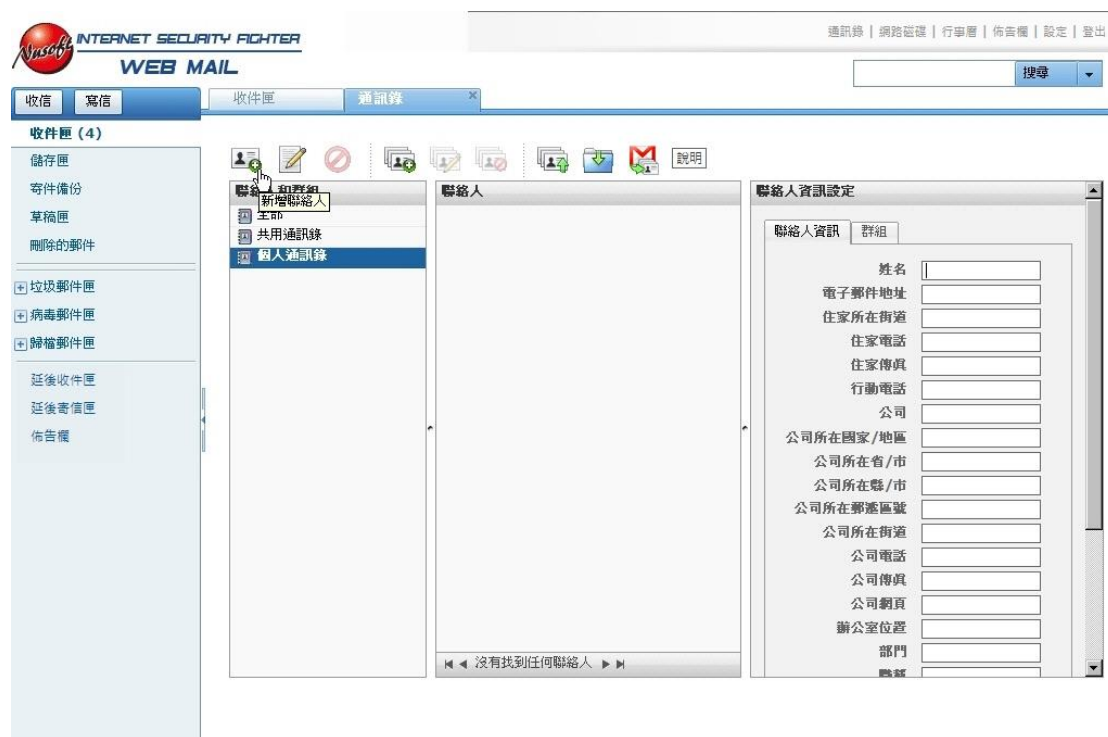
Nusoft INTERNET SECURITY FIGHTER
WEB MAIL

通訊錄 | 網路磁碟 | 行事曆 | 佈告欄 | 設定 | 登出

搜尋

收信 寫信

收件匣 通訊錄 ×

收件匣 (4)
儲存匣
寄件備份
草稿匣
刪除的郵件
垃圾郵件匣
病毒郵件匣
歸檔郵件匣
延後收件匣
延後寄信匣
佈告欄

說明

聯絡人和群組
新增聯絡人
全部
共用通訊錄
個人通訊錄

聯絡人

沒有找到任何聯絡人

聯絡人資訊設定

聯絡人資訊 群組

姓名
電子郵件地址
住家所在街道
住家電話
住家傳真
行動電話
公司
公司所在國家/地區
公司所在省/市
公司所在縣/市
公司所在郵遞區號
公司所在街道
公司電話
公司傳真
公司網頁
辦公室位置
部門
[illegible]